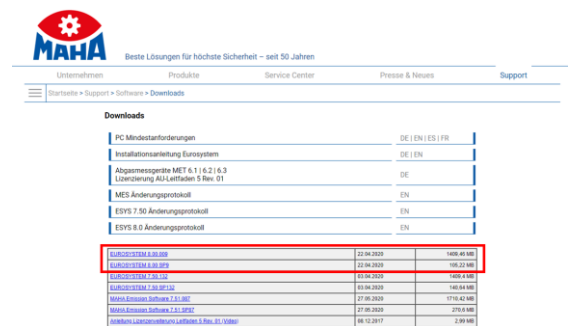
MAHA

Beste Lösungen für höchste Sicherheit – seit 50 Jahren

Unternehmen | Produkte | Service Center | Presse & Neues | Support

Startseite > Support > Software > Downloads

Downloads

| | |
|---|---|
| PC Mindestanforderungen | DE \| EN \| ES \| FR |
| Installationsanleitung Eurosystem | DE \| EN |
| Abgasmessgeräte MET 6.1 \| 6.2 \| 6.3 Lizenzierung AU-Leitfaden 5 Rev. 01 | DE |
| MES Änderungsprotokoll | EN |
| ESYS 7.50 Änderungsprotokoll | EN |
| ESYS 8.0 Änderungsprotokoll | EN |

| | | |
|---|---|---|
| EUROSYSTEM 8.00.008 | 22.04.2020 | 1409,45 MB |
| EUROSYSTEM 8.00.SP9 | 22.04.2020 | 105,22 MB |
| EUROSYSTEM 7.50.132 | 03.04.2020 | 1409,4 MB |
| EUROSYSTEM 7.50.SP132 | 03.04.2020 | 140,94 MB |
| MAHA Emission Software 7.51.097 | 27.05.2020 | 1710,42 MB |
| MAHA Emission Software 7.51.SP97 | 27.05.2020 | 270,6 MB |
| Anleitung Lizenzierung Leitfaden 5 Rev. 01 (Video) | 06.12.2017 | 2,99 MB |